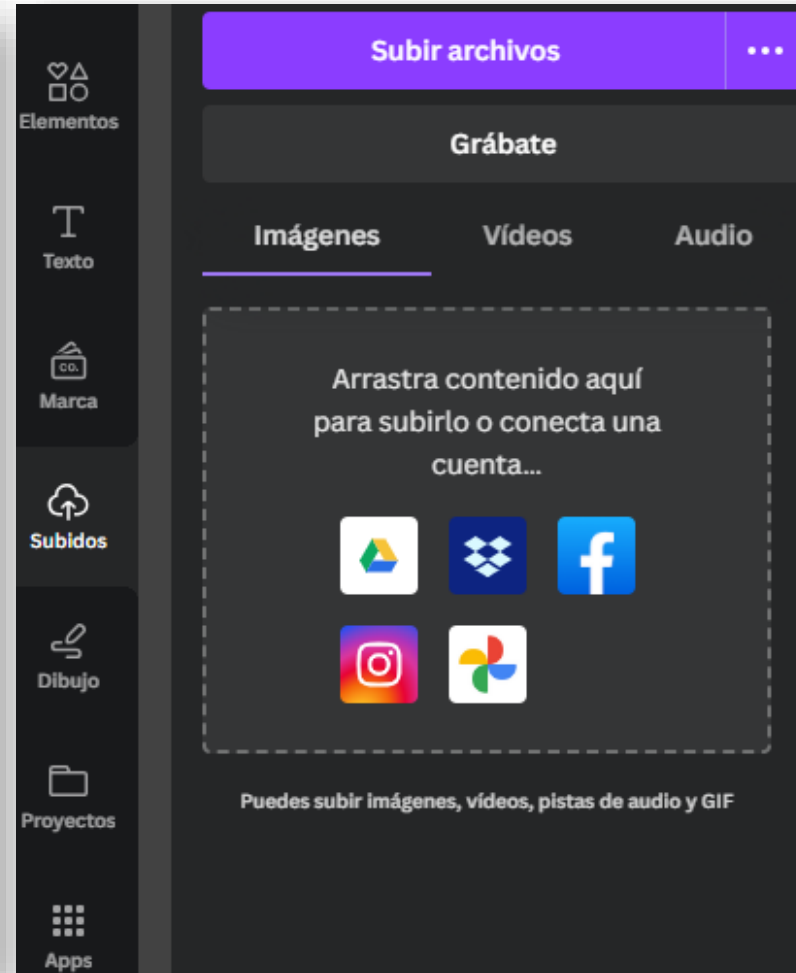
Elementos

Texto

CO.

Marca

Subidos

Dibujo

Proyectos

Apps

Subir archivos

•••

Grábate

Imágenes

Vídeos

Audio

Arrastra contenido aquí para subirlo o conecta una cuenta...

Puedes subir imágenes, vídeos, pistas de audio y GIF